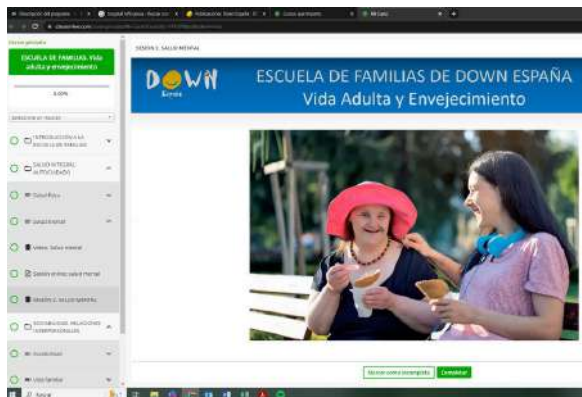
ESCUELA DE FAMILIAS. Vida adulta y envejecimiento

0.00%

INTRODUCCIÓN A LA ESCUELA DE FAMILIAS

SALUD INTEGRAL AUTOCUIDADO

Salud física

Salud mental

Vídeo. Salud mental

Sesión 1. Salud mental

SESIÓN 1. SALUD MENTAL

DOWN España

ESCUELA DE FAMILIAS DE DOWN ESPAÑA
Vida Adulta y Envejecimiento

Marcar como incompleta

Completar

Buscar